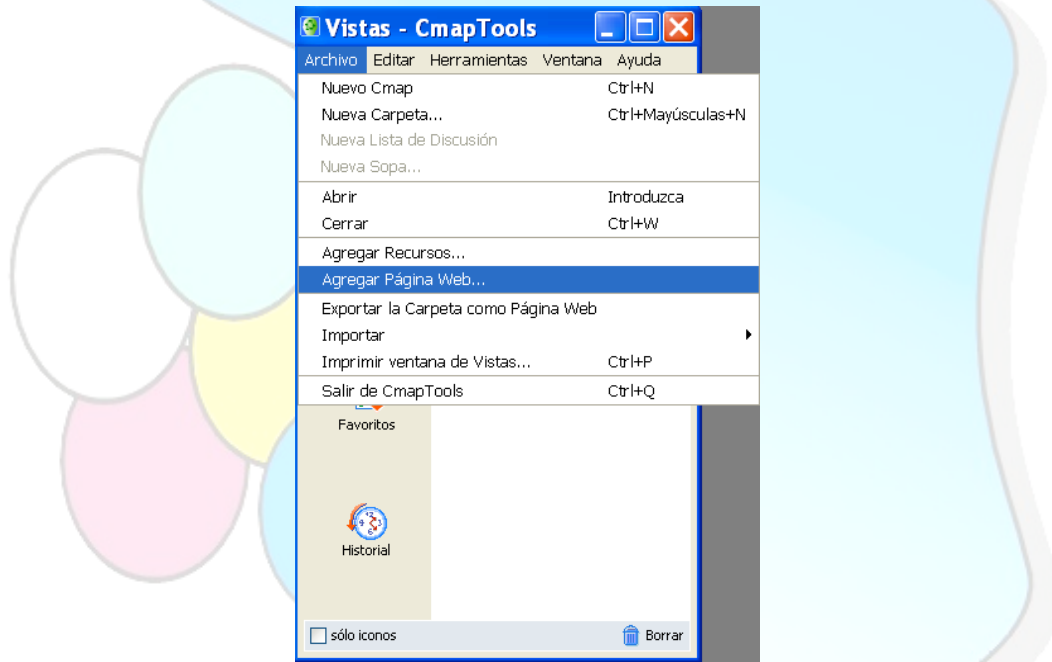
Vistas - CmapTools

Archivo Editar Herramientas Ventana Ayuda

| | |
|---|---|
| Nuevo Cmap | Ctrl+N |
| Nueva Carpeta... | Ctrl+Mayúsculas+N |
| Nueva Lista de Discusión | |
| Nueva Sopa... | |
| Abrir | Introduzca |
| Cerrar | Ctrl+W |
| Agregar Recursos... | |
| Agregar Página Web... | |
| Exportar la Carpeta como Página Web | |
| Importar | |
| Imprimir ventana de Vistas... | Ctrl+P |
| Salir de CmapTools | Ctrl+Q |

Favoritos

Historial

sólo iconos

Borrar